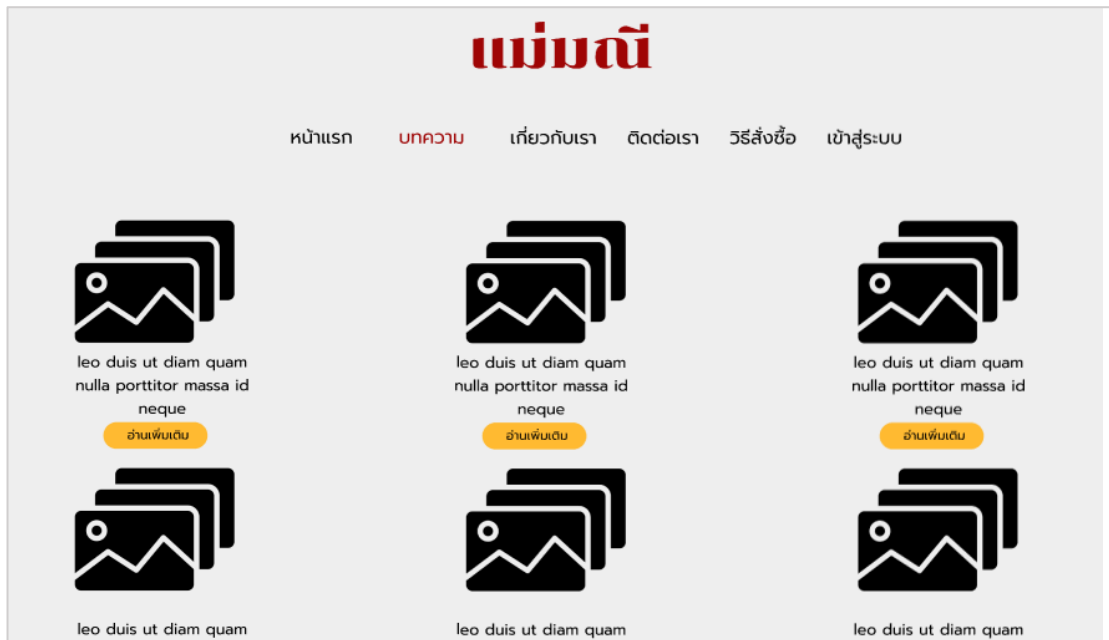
แม่มณี

หน้าแรก บทความ เกี่ยวกับเรา ติดต่อเรา วิธีสั่งซื้อ เข้าสู่ระบบ

leo duis ut diam quam nulla porttitor massa id neque

อ่านเพิ่มเติม

leo duis ut diam quam nulla porttitor massa id neque

อ่านเพิ่มเติม

leo duis ut diam quam nulla porttitor massa id neque

อ่านเพิ่มเติม

leo duis ut diam quam

leo duis ut diam quam

leo duis ut diam quam